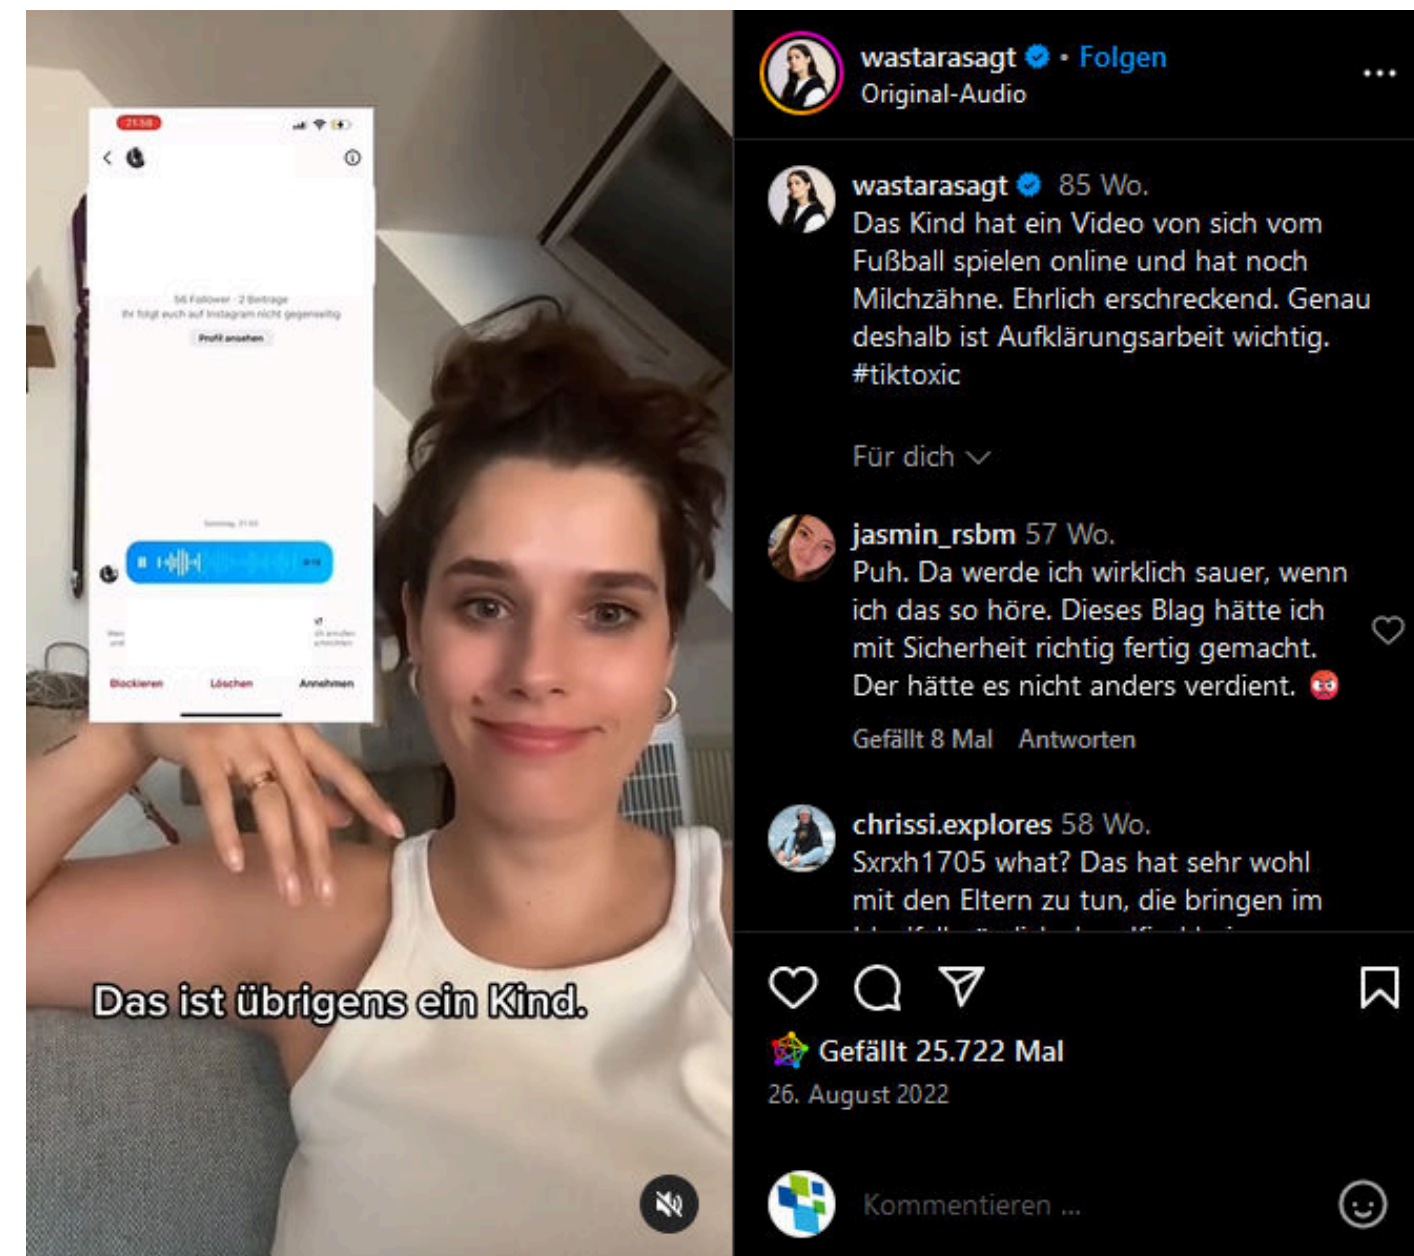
21:58

56 Follower · 2 Beiträge
Ihr folgt euch auf Instagram nicht gegenseitig
Profil ansehen

Sonntag, 21:03

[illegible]

Blockieren Löschen Annehmen

Das ist übrigens ein Kind.

wastarasagt • Folgen
Original-Audio

wastarasagt 85 Wo.
Das Kind hat ein Video von sich vom Fußball spielen online und hat noch Milchzähne. Ehrlich erschreckend. Genau deshalb ist Aufklärungsarbeit wichtig. #tiktoxic

Für dich

jasmin_rsbm 57 Wo.
Puh. Da werde ich wirklich sauer, wenn ich das so höre. Dieses Blag hätte ich mit Sicherheit richtig fertig gemacht. Der hätte es nicht anders verdient. 🤬
Gefällt 8 Mal Antworten

chrissi.explores 58 Wo.
Sxrxh1705 what? Das hat sehr wohl mit den Eltern zu tun, die bringen im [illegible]

Gefällt 25.722 Mal
26. August 2022

Kommentieren ...